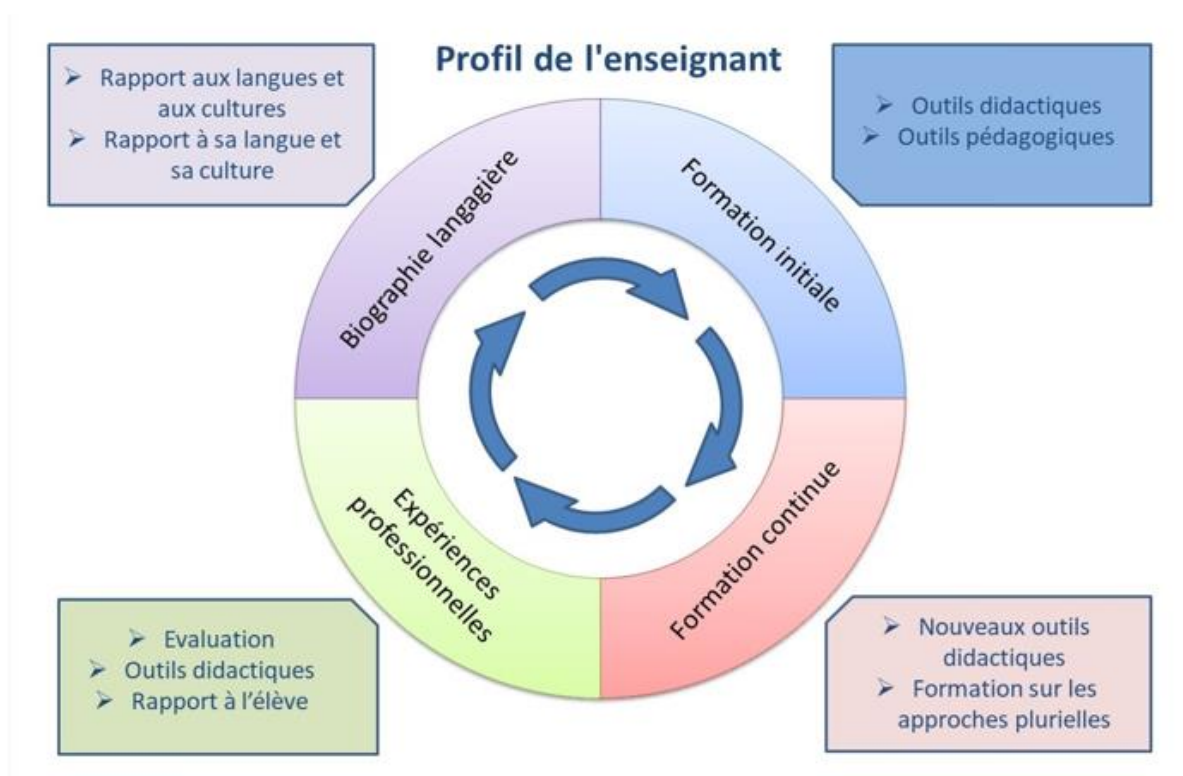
Profil de l'enseignant

➢ Rapport aux langues et aux cultures
➢ Rapport à sa langue et sa culture

➢ Outils didactiques
➢ Outils pédagogiques

Biographie langagière

Formation initiale

Expériences professionnelles

Formation continue

➢ Evaluation
➢ Outils didactiques
➢ Rapport à l'élève

➢ Nouveaux outils didactiques
➢ Formation sur les approches plurielles